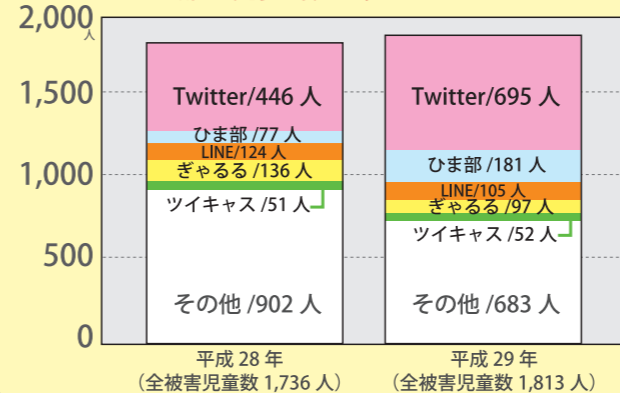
2,000 人

1,500

1,000

500

0

Twitter/446 人
ひま部 /77 人
LINE/124 人
ぎゃるる /136 人
ツイキャス /51 人
その他 /902 人

Twitter/695 人
ひま部 /181 人
LINE/105 人
ぎゃるる /97 人
ツイキャス /52 人
その他 /683 人

平成 28 年
（全被害児童数 1,736 人）

平成 29 年
（全被害児童数 1,813 人）